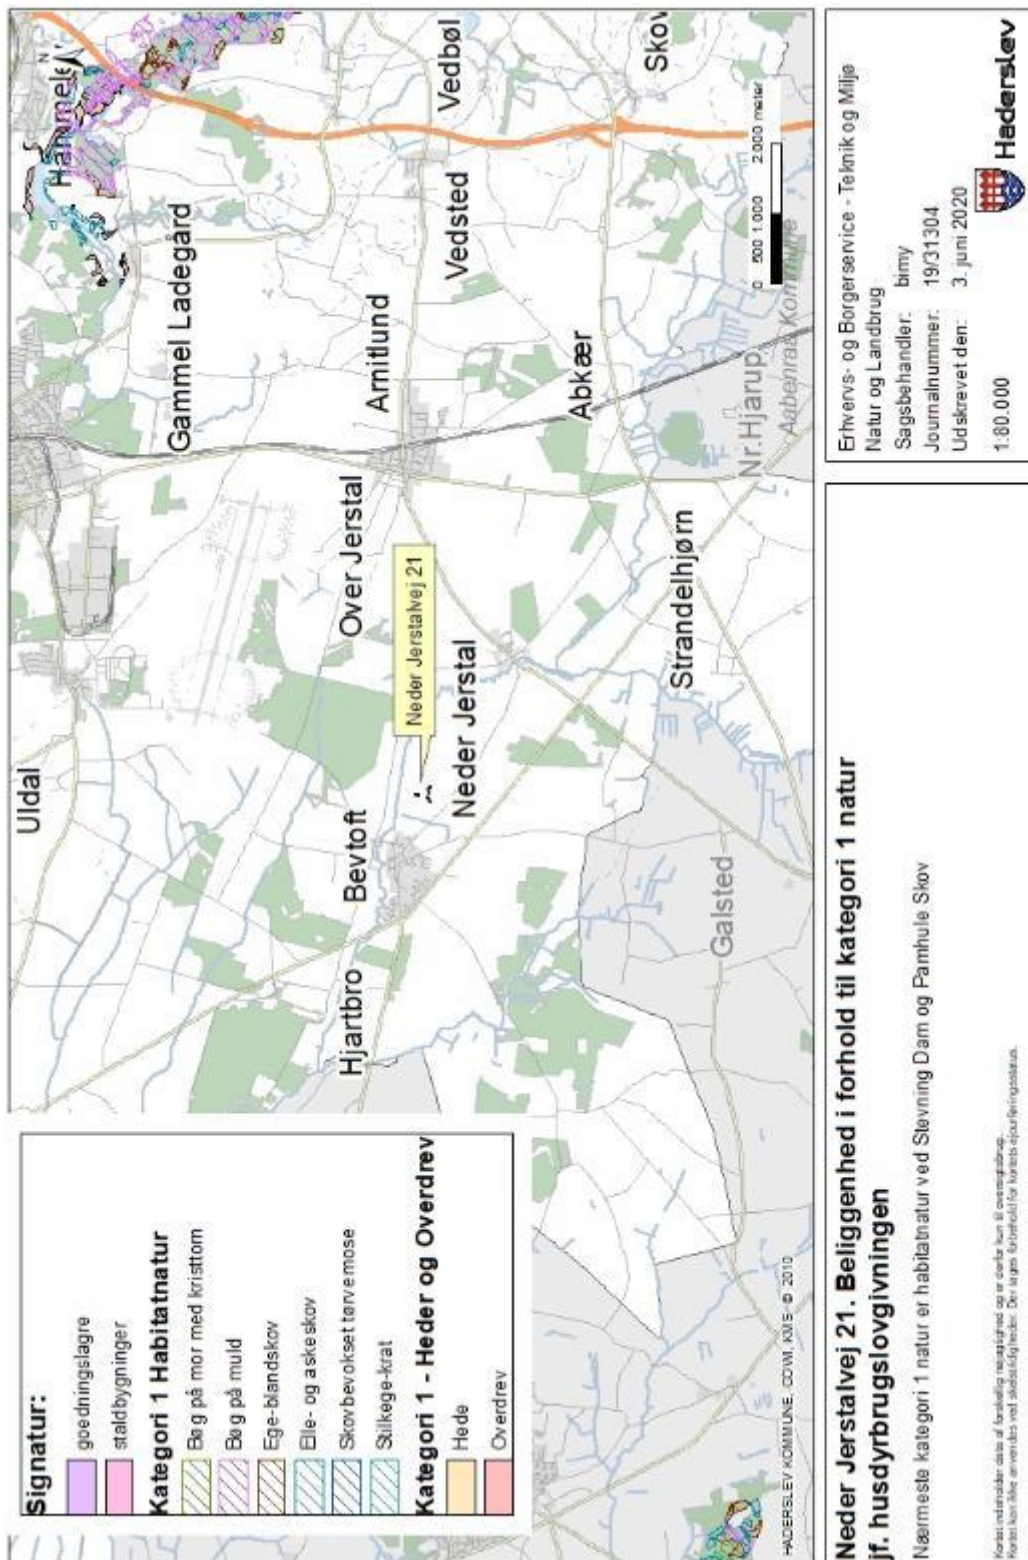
Uldal
Hjartbro
Bevtoft
Over Jerstal
Neder Jerstalvej 21
Neder Jerstal
Gammel Ladegård
Arnitlund
Hammelev
Vedsted
Vedbøl
Skov
Abkær
Strandelhjørn
Galsted
Nr.Hjarup
Aabenraa Kommune
0 500 1.000 2.000 meter
N

Signatur:
goedningslagre
staldbygninger
Kategori 1 Habitatnatur
Bøg på mor med kristtorn
Bøg på muld
Ege-blandskov
Elle- og askeskov
Skovbevokset tørvemose
Stilkege-krat
Kategori 1 - Heder og Overdrev
Hede
Overdrev

HADERSLEV KOMMUNE, COWI, KMS © 2010

Neder Jerstalvej 21. Beliggenhed i forhold til kategori 1 natur jf. husdyrbrugslovgivningen

Nærmeste kategori 1 natur er habitatnatur ved Stevning Dam og Pamhule Skov

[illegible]

Erhvervs- og Borgerservice - Teknik og Miljø
Natur og Landbrug
Sagsbehandler: birny
Journalnummer: 19/31304
Udskrevet den: 3. juni 2020
1:80.000

Haderslev